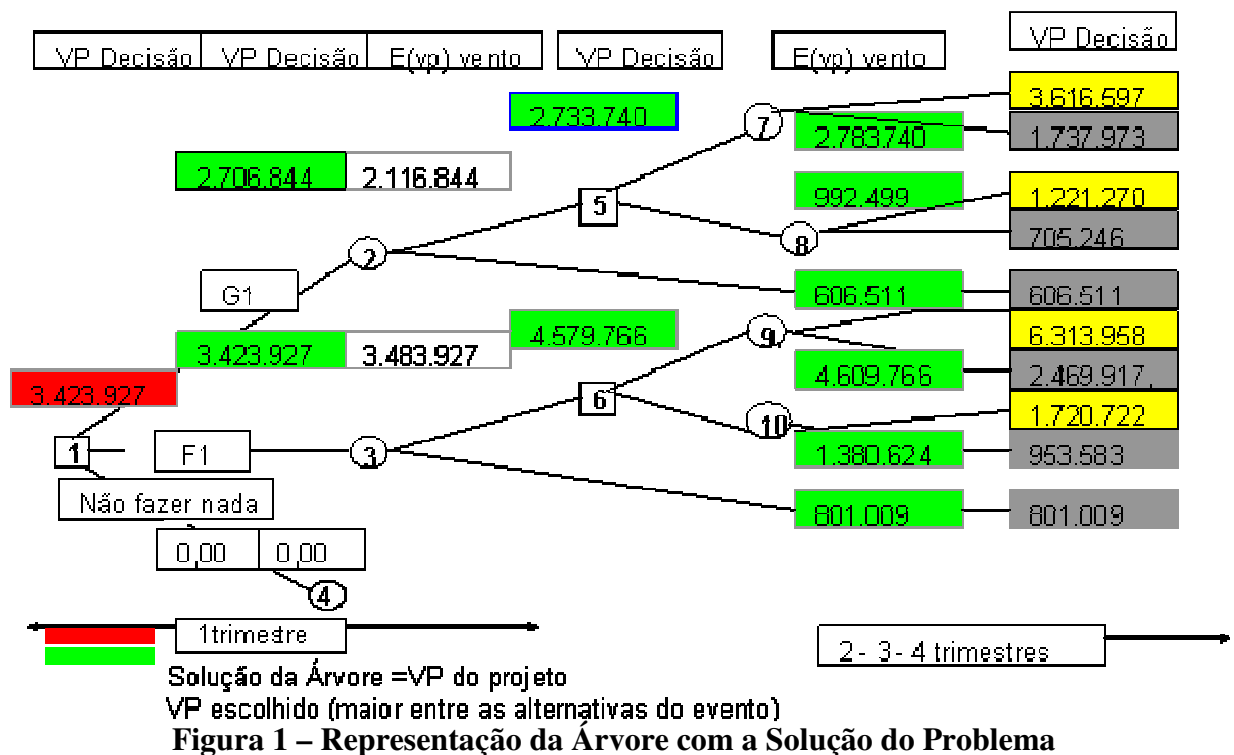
VP Decisão | VP Decisão | E(vp) vento | VP Decisão | E(vp) vento | VP Decisão

2.733.740

7

2.783.740

3.616.597

1.737.973

2.706.844 2.116.844

5

992.499

1.221.270

8

705.246

2

G1

606.511

606.511

3.423.927 3.483.927

4.579.766

9

6.313.958

4.609.766

2.469.917,

3.423.927

6

10

1.720.722

1

F1

3

1.380.624

953.583

Não fazer nada

801.009

801.009

0,00 0,00

4

1trimestre

2 - 3 - 4 trimestres

Solução da Árvore =VP do projeto

VP escolhido (maior entre as alternativas do evento)

Figura 1 – Representação da Árvore com a Solução do Problema